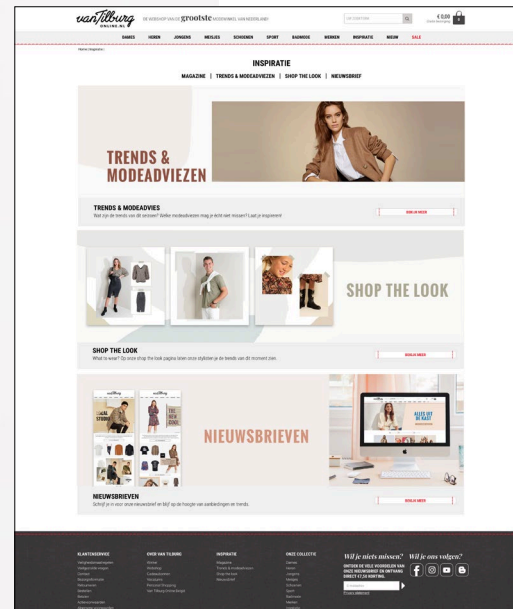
vanTilburg ONLINE.NL DE WEBSHOP VAN DE grootste MODEWINKEL VAN NEDERLAND!

€ 0,00

DAMES HEREN JONGENS MEISJES SCHOENEN SPORT BADMODE MERKEN INSPIRATIE NIEUW SALE

Home Inspiratie

INSPIRATIE

MAGAZINE | TRENDS & MODEADVIEZEN | SHOP THE LOOK | NIEUWSBRIEF

TRENDS & MODEADVIEZEN

TRENDS & MODEADVIES

Wat zijn de trends van dit seizoen? Welke modeadviezen mag je echt niet missen? Laat je inspireren!

SHOP THE LOOK

SHOP THE LOOK

What to wear? Op onze shop the look pagina laten onze stylisten je de trends van dit moment zien.

NIEUWSBRIEVEN

NIEUWSBRIEVEN

Schrijf je in voor onze nieuwsbrief en blijf op de hoogte van aanbiedingen en trends.

KLANTENSERVICE

OVER VAN TILBURG

INSPIRATIE

ONZE COLLECTIE

Wil je niets missen? Wil je ons volgen?

ONTVANG DE VELE VOORDELEN VAN ONZE NIEUWSBRIEF EN ONTVANG DIRECT €7,50 KORTING.